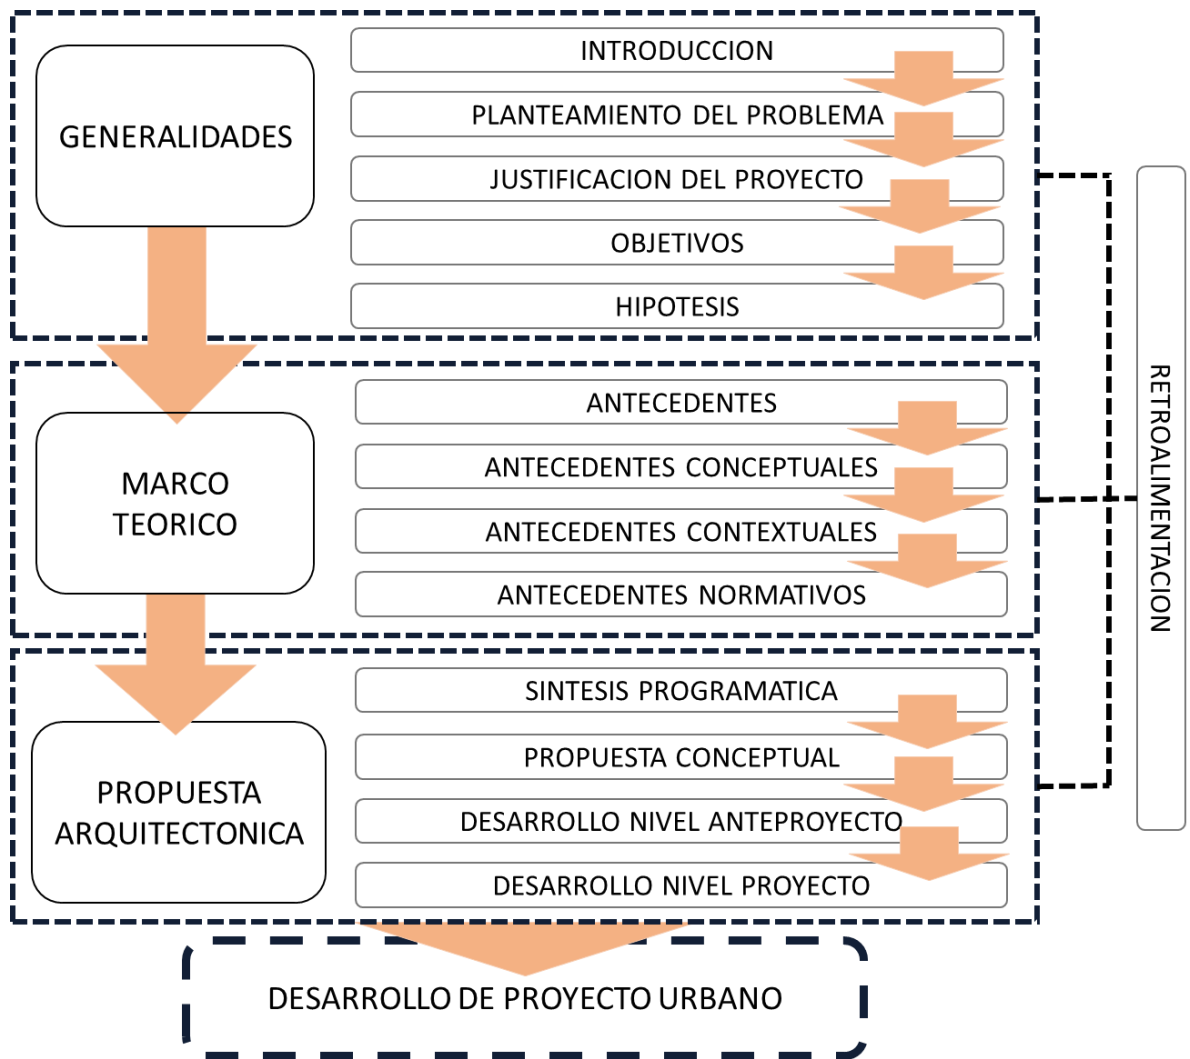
GENERALIDADES

INTRODUCCION

PLANTEAMIENTO DEL PROBLEMA

JUSTIFICACION DEL PROYECTO

OBJETIVOS

HIPOTESIS

MARCO TEORICO

ANTECEDENTES

ANTECEDENTES CONCEPTUALES

ANTECEDENTES CONTEXTUALES

ANTECEDENTES NORMATIVOS

PROPUESTA ARQUITECTONICA

SINTESIS PROGRAMATICA

PROPUESTA CONCEPTUAL

DESARROLLO NIVEL ANTEPROYECTO

DESARROLLO NIVEL PROYECTO

RETROALIMENTACION

DESARROLLO DE PROYECTO URBANO